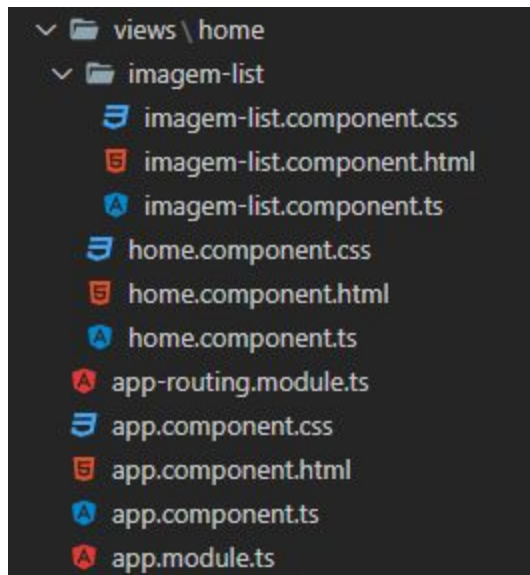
views \ home
imagem-list
imagem-list.component.css
imagem-list.component.html
imagem-list.component.ts
home.component.css
home.component.html
home.component.ts
app-routing.module.ts
app.component.css
app.component.html
app.component.ts
app.module.ts